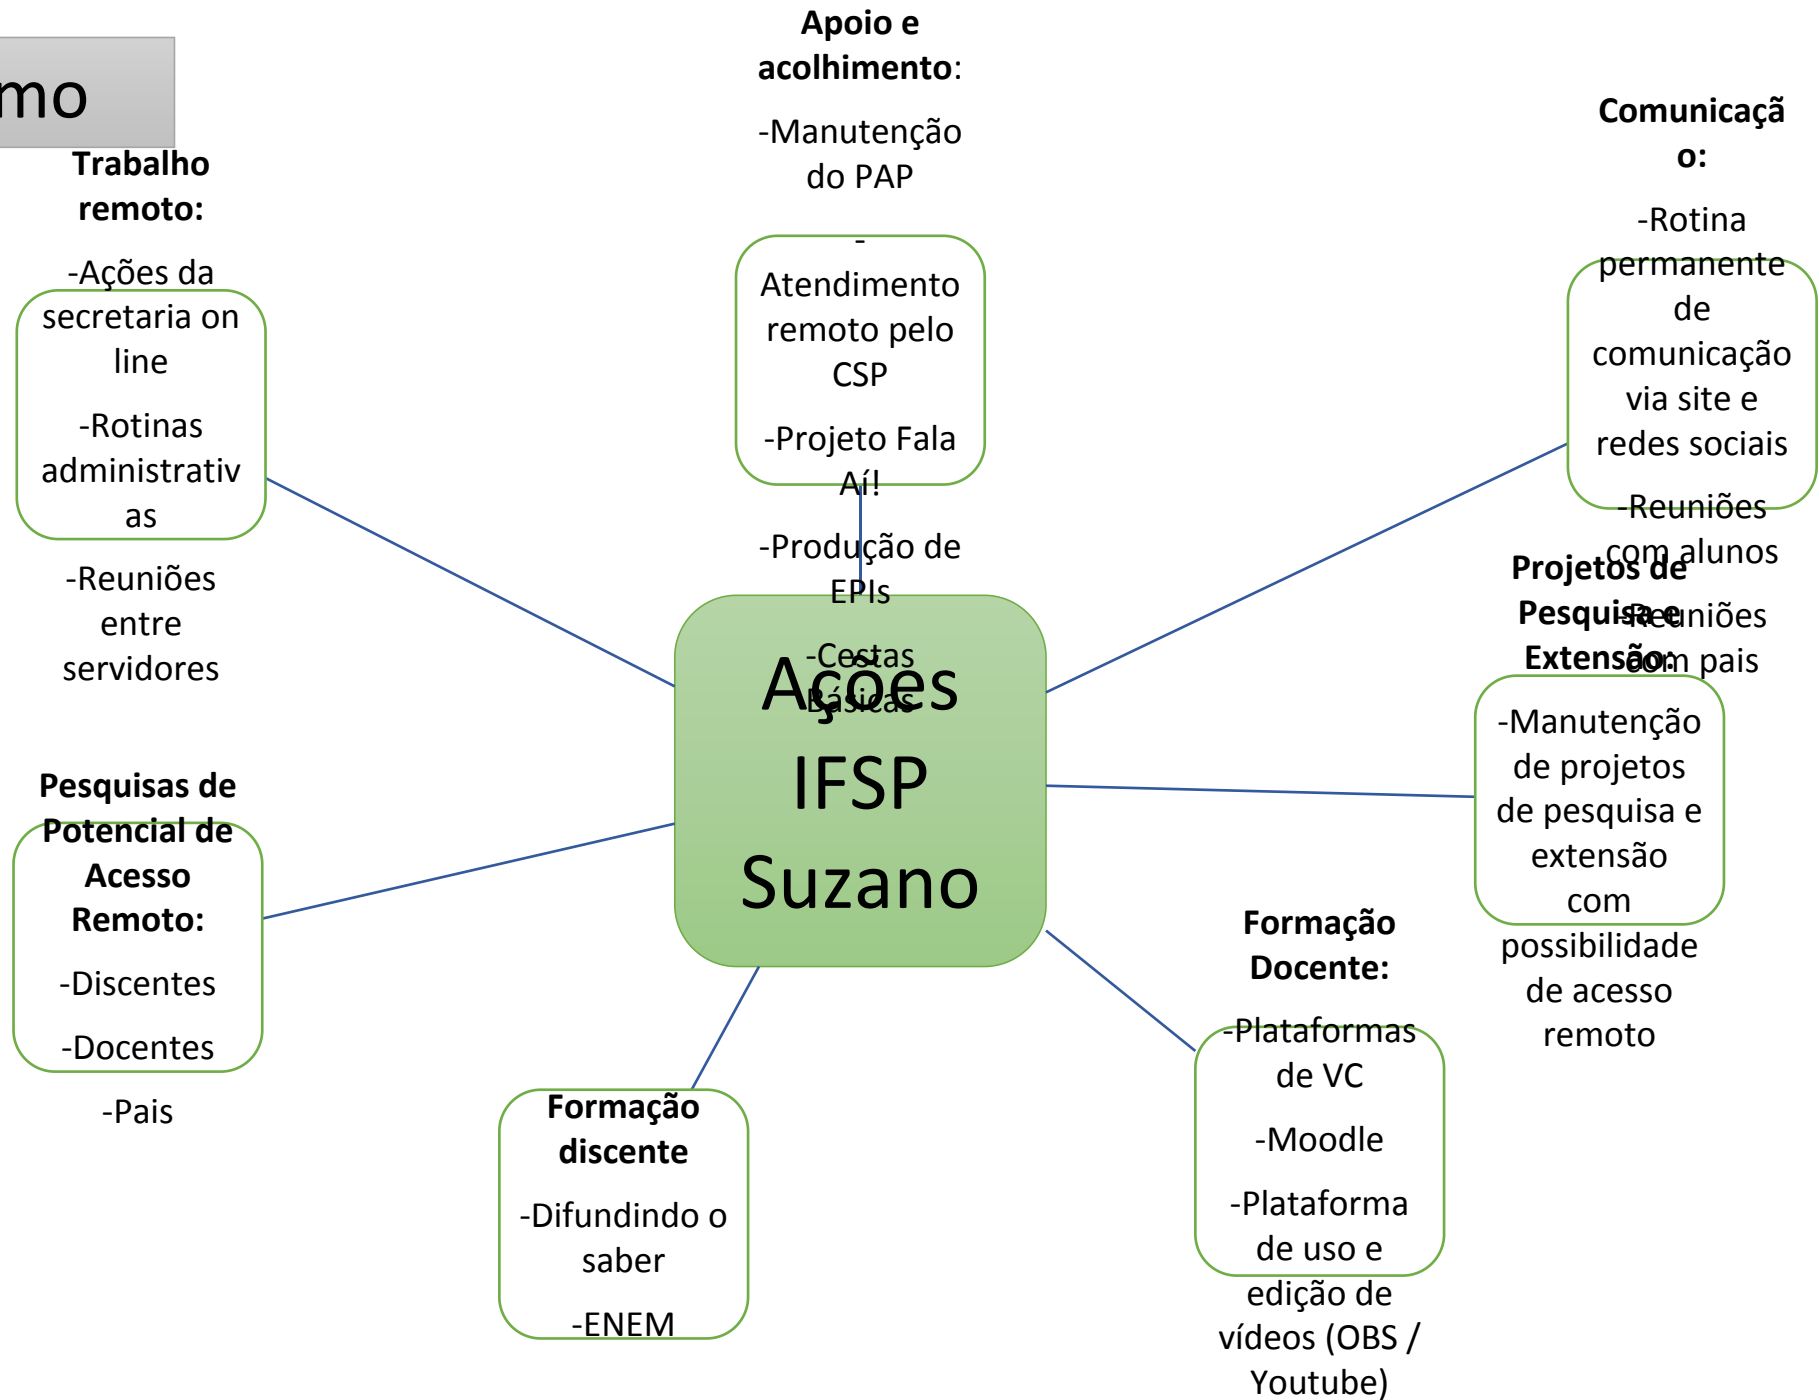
mo

Apoio e acolhimento:

-Manutenção do PAP

-Atendimento remoto pelo CSP

-Projeto Fala Aí!

-Produção de EPIs

-Cestas Básicas

Trabalho remoto:

-Ações da secretaria on line

-Rotinas administrativas

-Reuniões entre servidores

Comunicação:

-Rotina permanente de comunicação via site e redes sociais

-Reuniões com alunos

-Reuniões com pais

Ações IFSP Suzano

Projetos de Pesquisa e Extensão:

-Manutenção de projetos de pesquisa e extensão com possibilidade de acesso remoto

Pesquisas de Potencial de Acesso Remoto:

-Discentes

-Docentes

-Pais

Formação Docente:

-Plataformas de VC

-Moodle

-Plataforma de uso e edição de vídeos (OBS / Youtube)

Formação discente

-Difundindo o saber

-ENEM